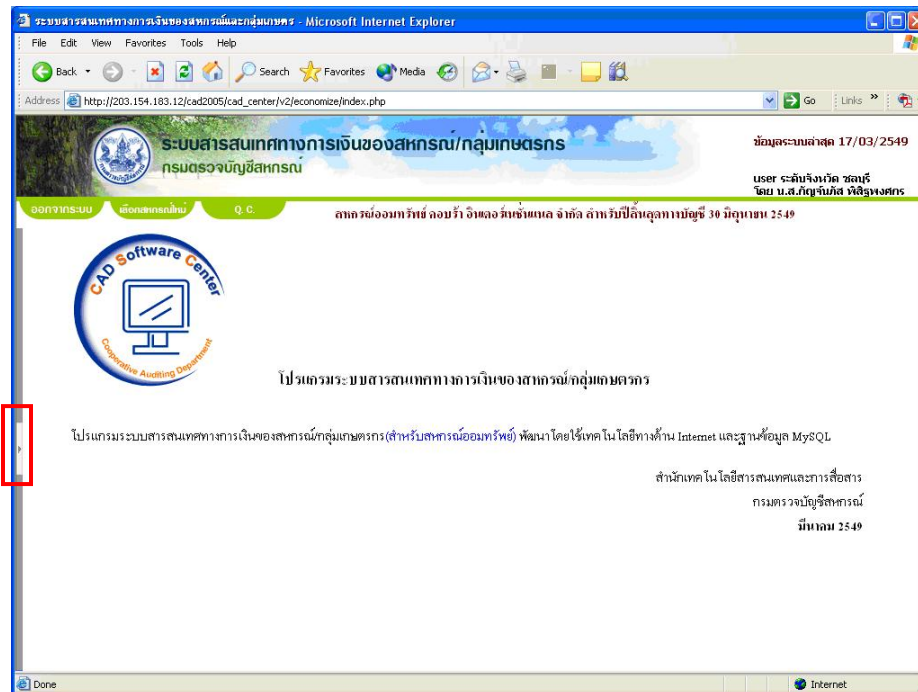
ระบบสารสนเทศทางการเงินของสหกรณ์และกลุ่มเกษตร - Microsoft Internet Explorer

File Edit View Favorites Tools Help

Back Search Favorites Media

Address http://203.154.183.12/cad2005/cad_center/v2/economize/index.php Go Links »

ระบบสารสนเทศทางการเงินของสหกรณ์/กลุ่มเกษตรกร
กรมตรวจบัญชีสหกรณ์

ข้อมูลระบบล่าสุด 17/03/2549

user ระดับจังหวัด ชลบุรี
โดย น.ส.กัญจ์นภัส พิสิฐพงศกร

ออกจากระบบ เลือกสหกรณ์ใหม่ Q. C.

สหกรณ์ออมทรัพย์ ลอบร้า อินเตอร์เนชั่นแนล จำกัด สำหรับปีสิ้นสุดทางบัญชี 30 มิถุนายน 2549

CAD Software Center
Cooperative Auditing Department

โปรแกรมระบบสารสนเทศทางการเงินของสหกรณ์/กลุ่มเกษตรกร

โปรแกรมระบบสารสนเทศทางการเงินของสหกรณ์/กลุ่มเกษตรกร(สำหรับสหกรณ์ออมทรัพย์) พัฒนาโดยใช้เทคโนโลยีทางด้าน Internet และฐานข้อมูล MySQL

สำนักเทคโนโลยีสารสนเทศและการสื่อสาร
กรมตรวจบัญชีสหกรณ์
มีนาคม 2549

Done Internet